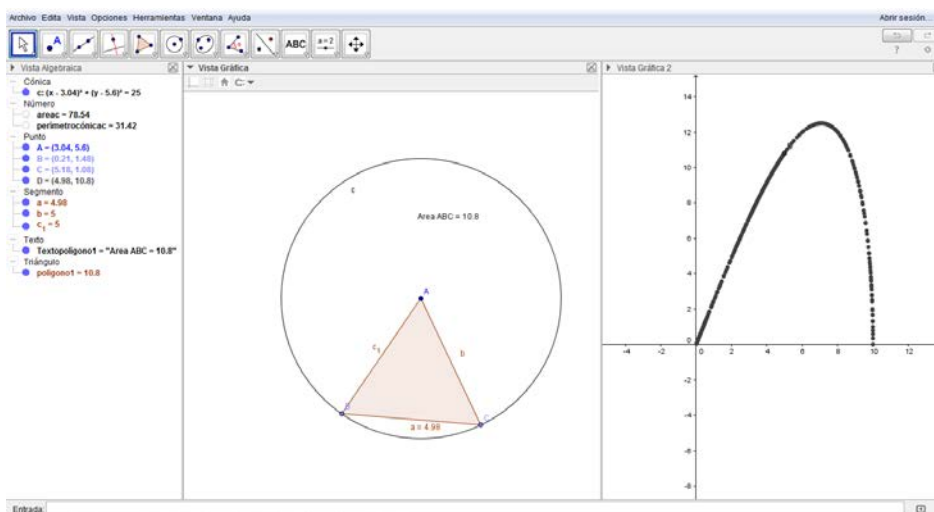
Archivo Edita Vista Opciones Herramientas Ventana Ayuda

Abrir sesión...

ABC

a=2

?

Vista Algebraica

Cónica

c: $(x - 3.04)^2 + (y - 5.6)^2 = 25$

Número

areac = 78.54

perimetrocónicac = 31.42

Punto

A = (3.04, 5.6)

B = (0.21, 1.48)

C = (5.18, 1.08)

D = (4.98, 10.8)

Segmento

a = 4.98

b = 5

$c_1$ = 5

Texto

Textopoligono1 = "Area ABC = 10.8"

Triángulo

poligono1 = 10.8

Vista Gráfica

c

Area ABC = 10.8

A

$c_1$

b

B

C

a = 4.98

Vista Gráfica 2

14

12

10

8

6

4

2

0

-4

-2

2

4

6

8

10

12

-2

-4

-6

-8

Entrada